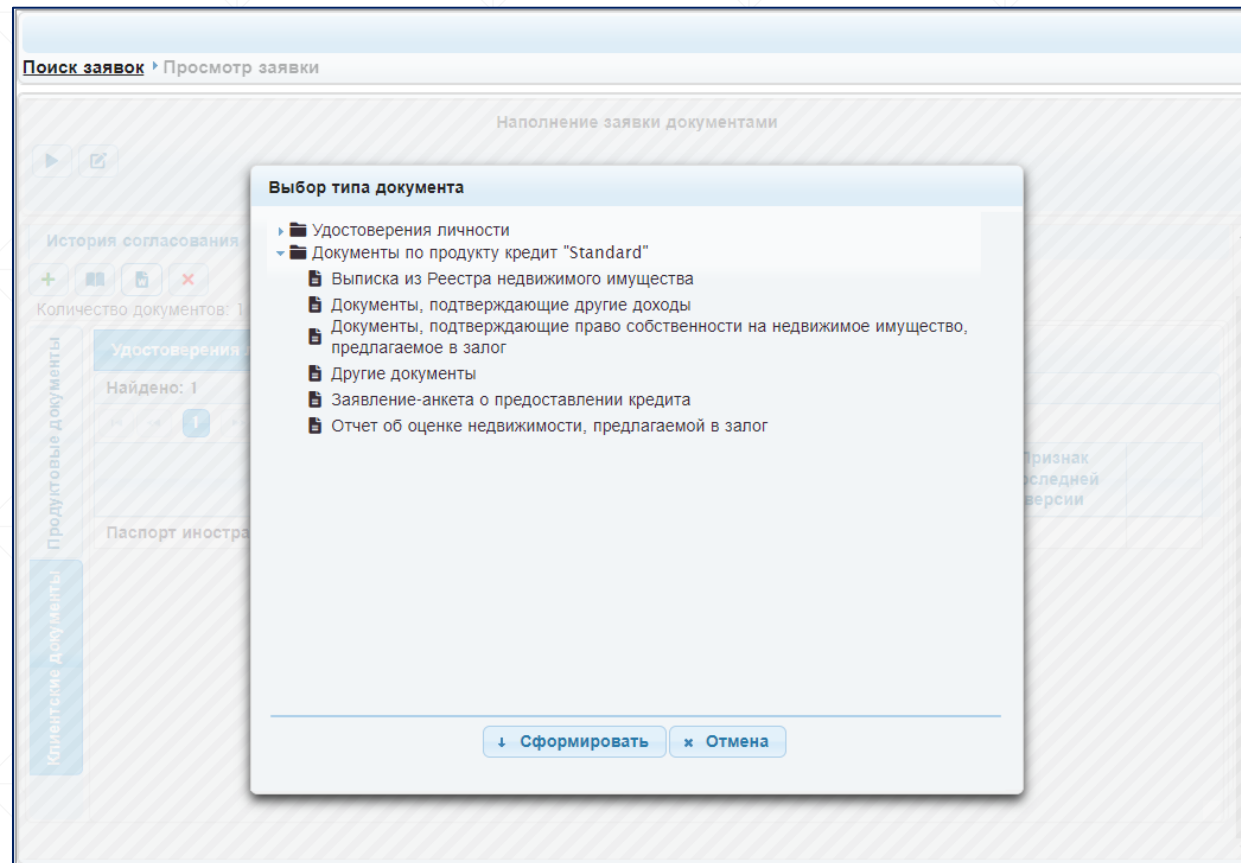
Поиск заявок ‣ Просмотр заявки

Наполнение заявки документами

История согласования

Количество документов: 1

Удостоверения л

Найдено: 1

1

Признак последней версии

Паспорт иностра

Продуктовые документы

Клиентские документы

Выбор типа документа

Удостоверения личности
Документы по продукту кредит "Standard"
Выписка из Реестра недвижимого имущества
Документы, подтверждающие другие доходы
Документы, подтверждающие право собственности на недвижимое имущество, предлагаемое в залог
Другие документы
Заявление-анкета о предоставлении кредита
Отчет об оценке недвижимости, предлагаемой в залог

↓ Сформировать
× Отмена